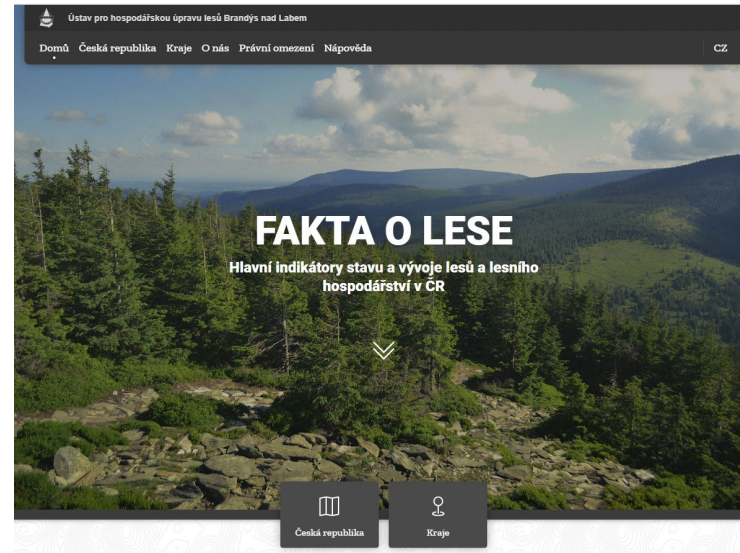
Ústav pro hospodářskou úpravu lesů Brandýs nad Labem

Domů Česká republika Kraje O nás Právní omezení Nápověda

CZ

FAKTA O LESE

Hlavní indikátory stavu a vývoje lesů a lesního hospodářství v ČR

Česká republika

Kraje